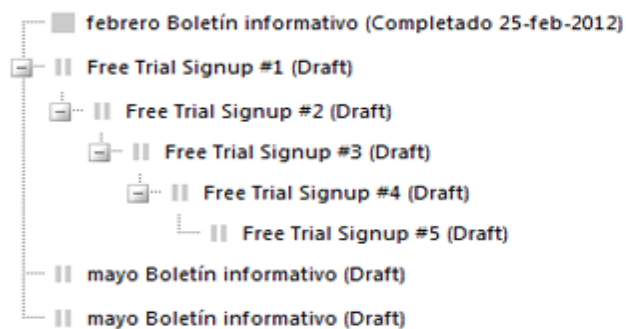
febrero Boletín informativo (Completado 25-feb-2012)
Free Trial Signup #1 (Draft)
Free Trial Signup #2 (Draft)
Free Trial Signup #3 (Draft)
Free Trial Signup #4 (Draft)
Free Trial Signup #5 (Draft)
mayo Boletín informativo (Draft)
mayo Boletín informativo (Draft)